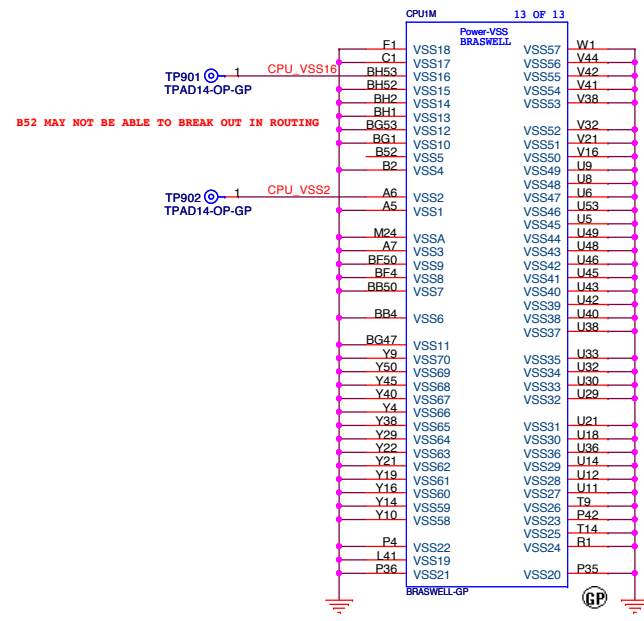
CPU1M

Power-VSS
BRASWELL

13 OF 13

TP901
TPAD14-OP-GP
1
CPU_VSS16

B52 MAY NOT BE ABLE TO BREAK OUT IN ROUTING

TP902
TPAD14-OP-GP
1
CPU_VSS2

F1 VSS18
C1 VSS17
BH53 VSS16
BH52 VSS15
BH2 VSS14
BH1 VSS13
BG53 VSS12
BG1 VSS10
B52 VSS5
B2 VSS4
A6 VSS2
A5 VSS1
M24 VSSA
A7 VSS3
BF50 VSS9
BF4 VSS8
BB50 VSS7
BB4 VSS6
BG47 VSS11
Y9 VSS70
Y50 VSS69
Y45 VSS68
Y40 VSS67
Y4 VSS66
Y38 VSS65
Y29 VSS64
Y22 VSS63
Y21 VSS62
Y19 VSS61
Y16 VSS60
Y14 VSS59
Y10 VSS58
P4 VSS22
L41 VSS19
P36 VSS21

VSS57 W1
VSS56 V44
VSS55 V42
VSS54 V41
VSS53 V38
VSS52 V32
VSS51 V21
VSS50 V16
VSS49 U9
VSS48 U8
VSS47 U6
VSS46 U53
VSS45 U5
VSS44 U49
VSS43 U48
VSS42 U46
VSS41 U45
VSS40 U43
VSS39 U42
VSS38 U40
VSS37 U38
VSS35 U33
VSS34 U32
VSS33 U30
VSS32 U29
VSS31 U21
VSS30 U18
VSS36 U36
VSS29 U14
VSS28 U12
VSS27 U11
VSS26 T9
VSS23 P42
VSS25 T14
VSS24 R1
VSS20 P35

BRASWELL-GP

GP